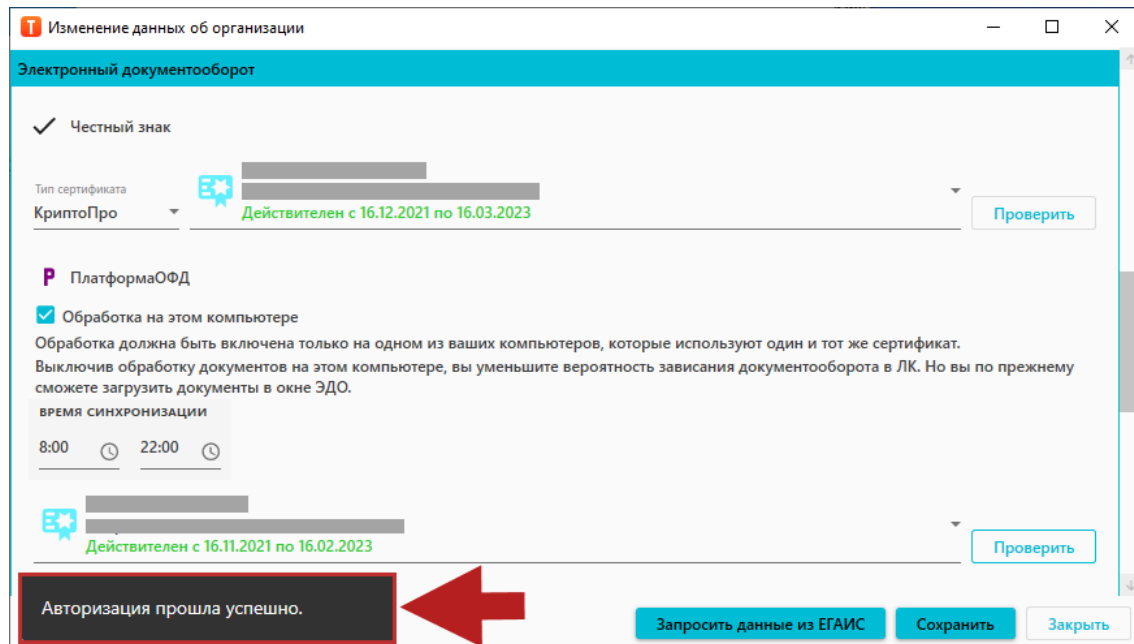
Изменение данных об организации

Электронный документооборот

Честный знак

Тип сертификата
КриптоПро

Действителен с 16.12.2021 по 16.03.2023

Проверить

ПлатформаОФД

Обработка на этом компьютере

Обработка должна быть включена только на одном из ваших компьютеров, которые используют один и тот же сертификат.
Выключив обработку документов на этом компьютере, вы уменьшите вероятность зависания документооборота в ЛК. Но вы по прежнему сможете загрузить документы в окне ЭДО.

ВРЕМЯ СИНХРОНИЗАЦИИ
8:00
22:00

Действителен с 16.11.2021 по 16.02.2023

Проверить

Авторизация прошла успешно.

Запросить данные из ЕГАИС
Сохранить
Закрыть